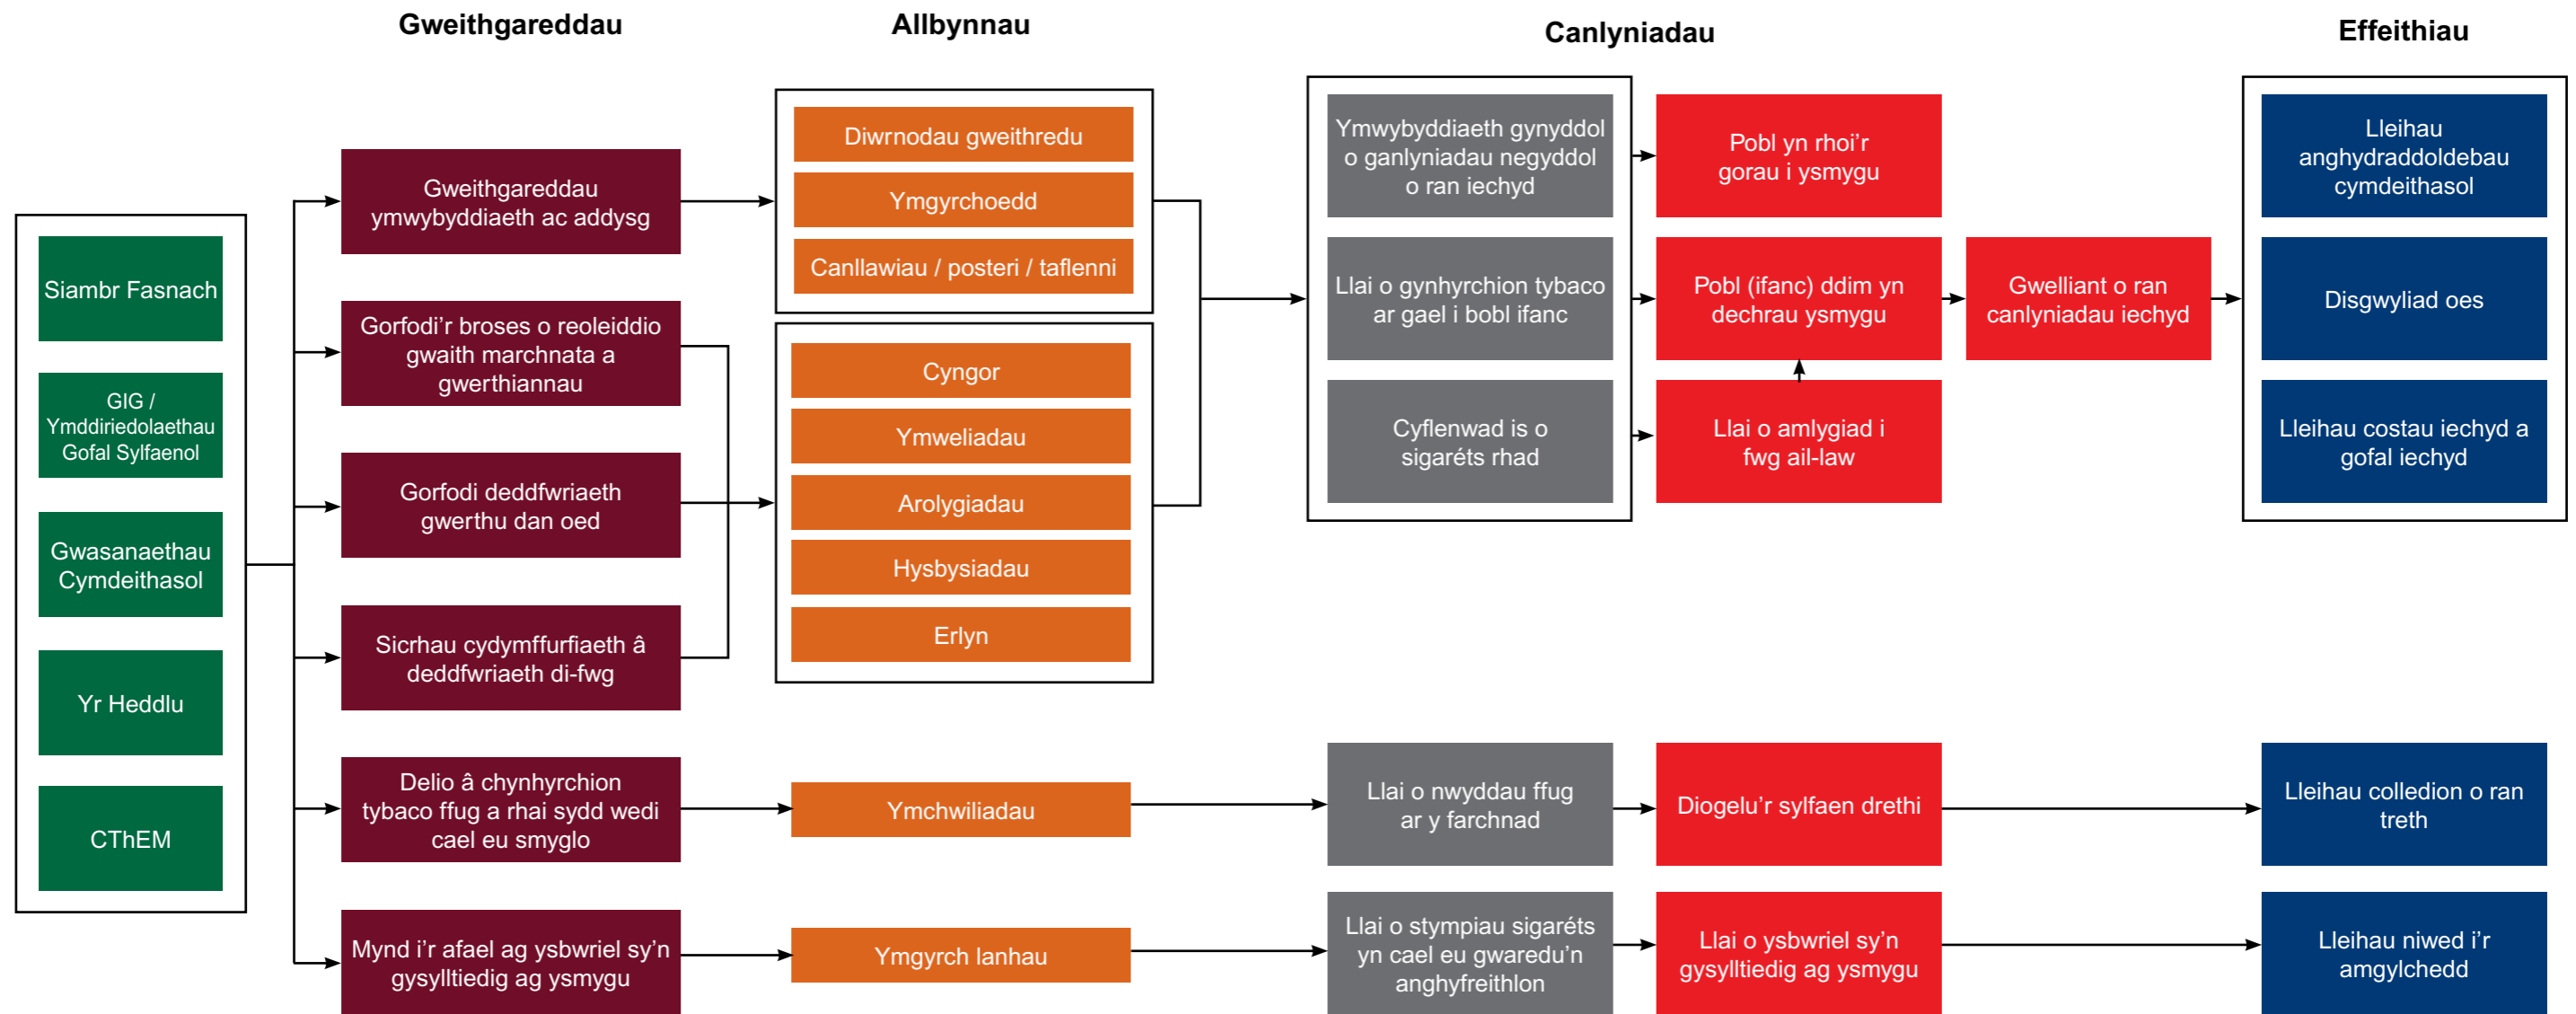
Gweithgareddau

Allbynnau

Canlyniadau

Effeithiau

Siambr Fasnach

GIG / Ymddiriedolaethau Gofal Sylfaenol

Gwasanaethau Cymdeithasol

Yr Heddlu

CThEM

Gweithgareddau ymwybyddiaeth ac addysg

Gorfodi'r broses o reoleiddio gwaith marchnata a gwerthiannau

Gorfodi deddfwriaeth gwerthu dan oed

Sicrhau cydymffurfiaeth â deddfwriaeth di-fwg

Delio â chynhyrchion tybaco ffug a rhai sydd wedi cael eu smyglo

Mynd i'r afael ag ysbwriel sy'n gysylltiedig ag ysmygu

Diwrnodau gweithredu

Ymgyrchoedd

Canllawiau / posteri / taflenni

Cyngor

Ymweliadau

Arolygiadau

Hysbysiadau

Erlyn

Ymchwiliadau

Ymgyrch lanhau

Ymwybyddiaeth gynyddol o ganlyniadau negyddol o ran iechyd

Llai o gynhyrchion tybaco ar gael i bobl ifanc

Cyflenwad is o sigaréts rhad

Pobl yn rhoi'r gorau i ysmygu

Pobl (ifanc) ddim yn dechrau ysmygu

Llai o amlygiad i fwg ail-law

Gwelliant o ran canlyniadau iechyd

Llai o nwyddau ffug ar y farchnad

Diogelu'r sylfaen drethi

Llai o stympiau sigaréts yn cael eu gwaredu'n anghyfreithlon

Llai o ysbwriel sy'n gysylltiedig ag ysmygu

Lleihau anghydraddoldebau cymdeithasol

Disgwyliad oes

Lleihau costau iechyd a gofal iechyd

Lleihau colledion o ran treth

Lleihau niwed i'r amgylchedd